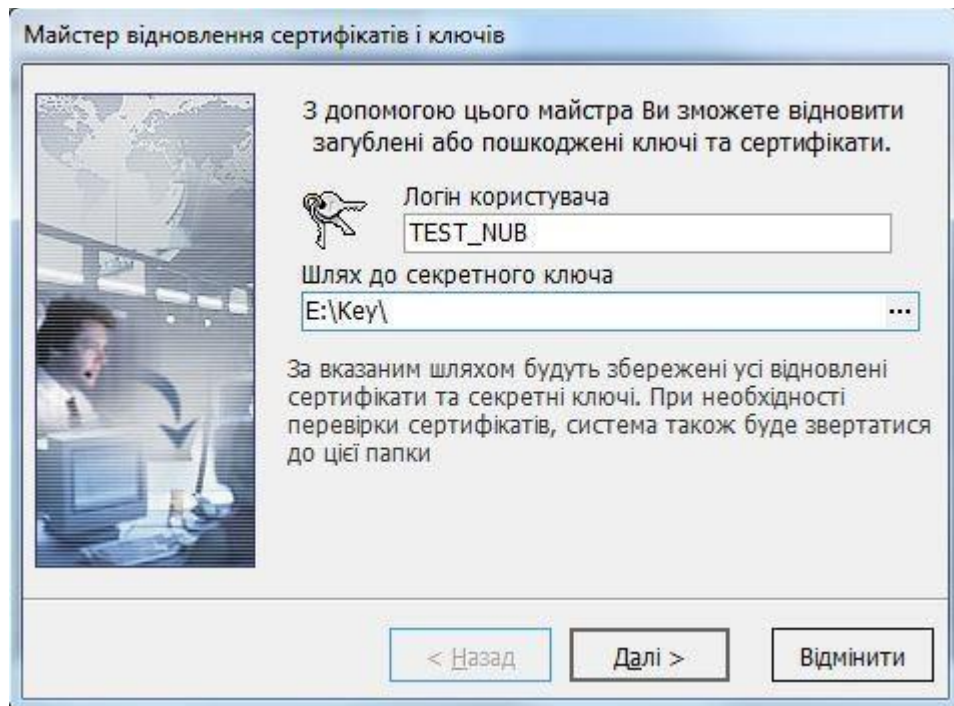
Майстер відновлення сертифікатів і ключів

З допомогою цього майстра Ви зможете відновити загублені або пошкоджені ключі та сертифікати.

Логін користувача

TEST_NUB

Шлях до секретного ключа

E:\Key\

...

За вказаним шляхом будуть збережені усі відновлені сертифікати та секретні ключі. При необхідності перевірки сертифікатів, система також буде звертатися до цієї папки

< Назад

Далі >

Відмінити